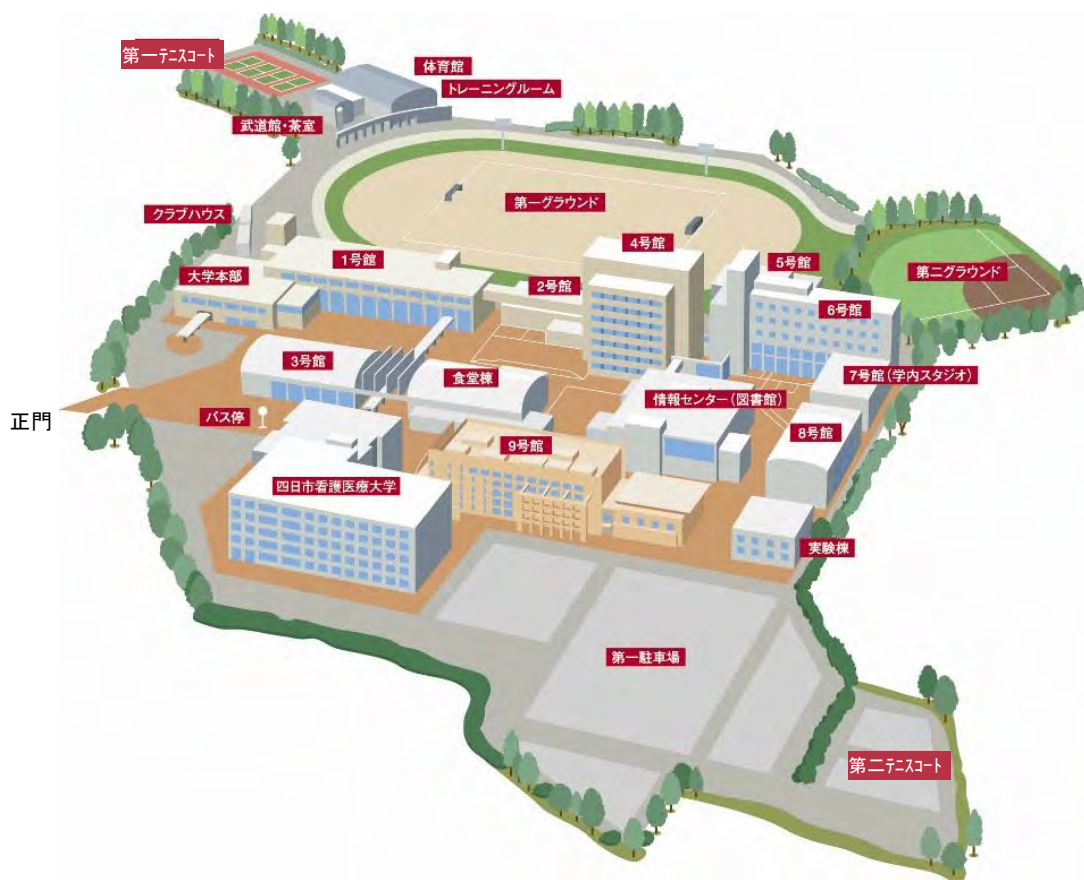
第一テニスコート
体育館
トレーニングルーム
武道館・茶室
第一グラウンド
クラブハウス
4号館
5号館
第二グラウンド
1号館
大学本部
2号館
6号館
3号館
食堂棟
7号館(学内スタジオ)
正門
バス停
情報センター(図書館)
8号館
9号館
四日市看護医療大学
実験棟
第一駐車場
第二テニスコート